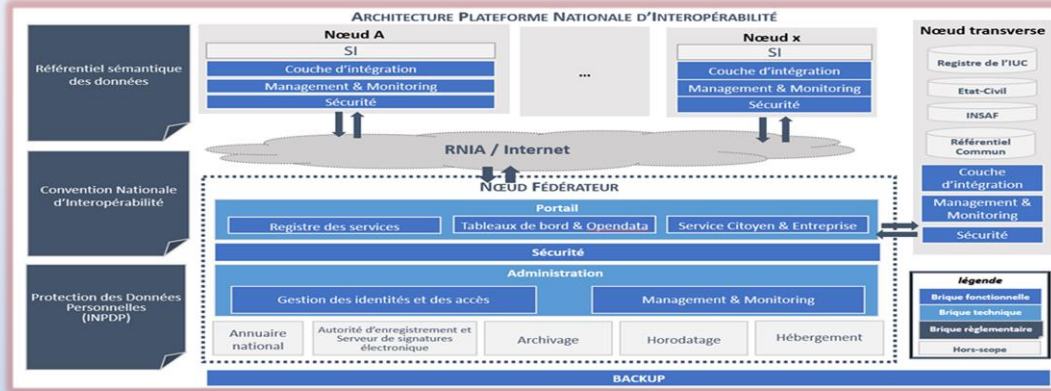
ARCHITECTURE PLATEFORME NATIONALE D'INTEROPÉRABILITÉ

Référentiel sémantique des données

Convention Nationale d'Interopérabilité

Protection des Données Personnelles (INPDP)

Nœud A
SI
Couche d'intégration
Management & Monitoring
Sécurité

...

Nœud x
SI
Couche d'intégration
Management & Monitoring
Sécurité

Nœud transverse
Registre de l'IUC
Etat-Civil
INSAF
Référentiel Commun
Couche d'intégration
Management & Monitoring
Sécurité

RNIA / Internet

NŒUD FÉDÉRATEUR
Portail
Registre des services
Tableaux de bord & Opendata
Service Citoyen & Entreprise
Sécurité
Administration
Gestion des identités et des accès
Management & Monitoring
Annuaire national
Autorité d'enregistrement et Serveur de signatures électronique
Archivage
Horodatage
Hébergement

légende
Brique fonctionnelle
Brique technique
Brique réglementaire
Hors-scope

BACKUP